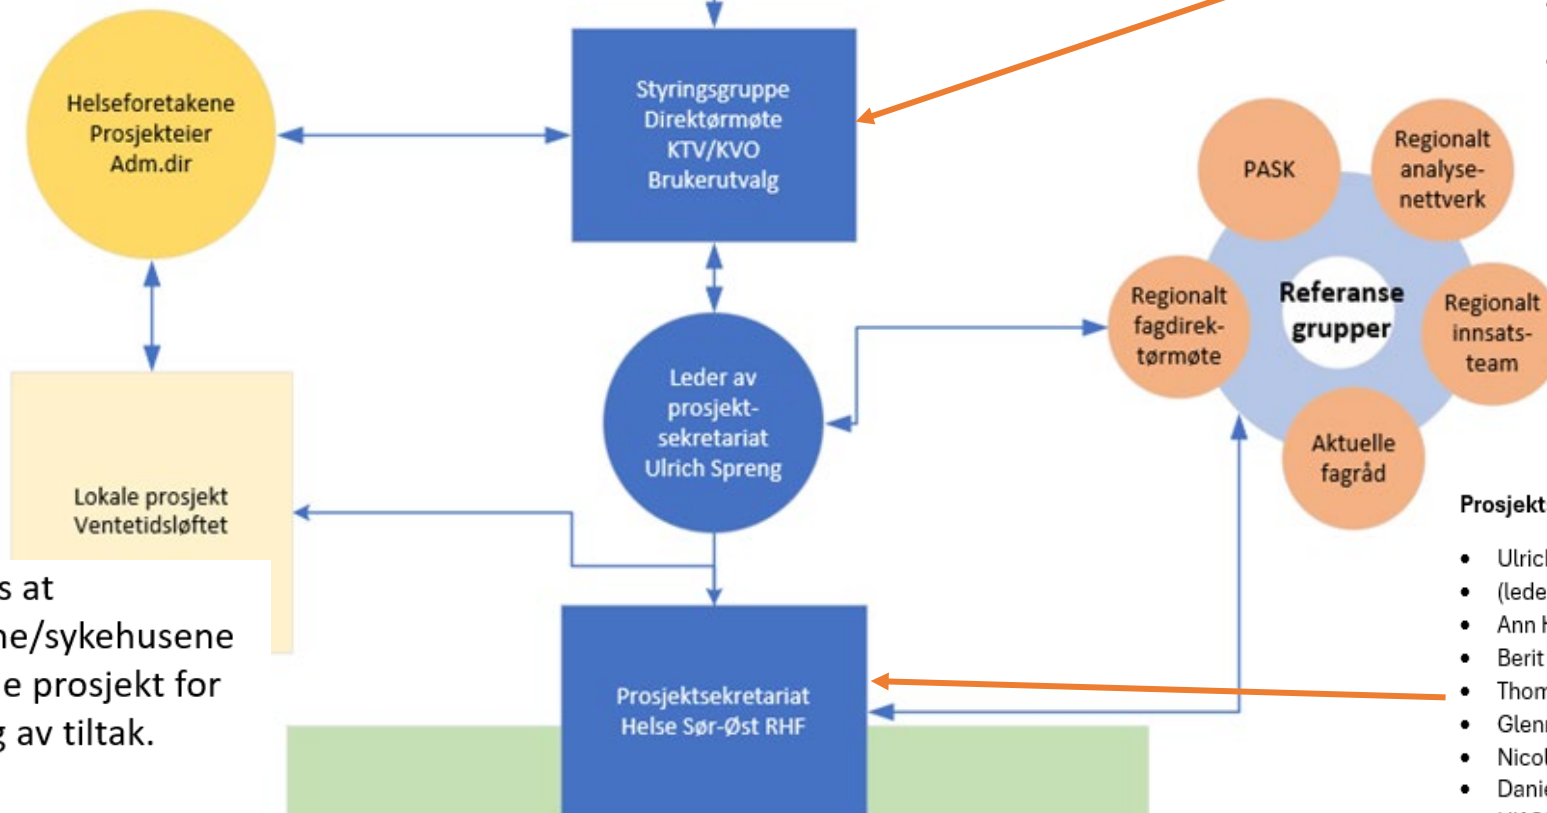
Helseforetakene
Prosjekteier
Adm.dir

Styringsgruppe
Direktørmøte
KTV/KVO
Brukerutvalg

PASK

Regionalt analyse-nettverk

Referanse grupper

Regionalt fagdirektørmøte

Regionalt innsats-team

Aktuelle fagråd

Leder av prosjekt-sekretariat
Ulrich Spreng

Lokale prosjekt
Ventetidsløftet

s at
ne/sykehusene
e prosjekt for
g av tiltak.

Prosjektsekretariat
Helse Sør-Øst RHF

Prosjekt

• Ulric
• (lede
• Ann H
• Berit
• Thom
• Glenn
• Nicol
• Danie